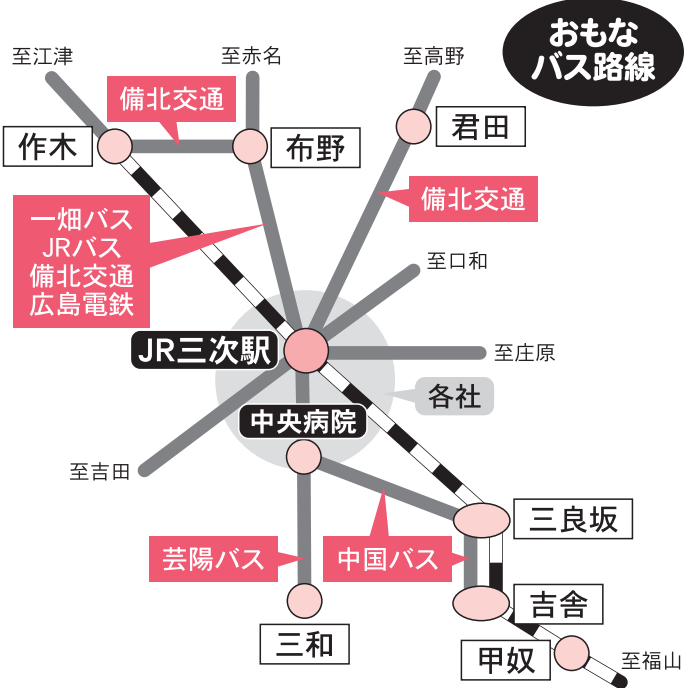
おもな
バス路線

至江津

至赤名

至高野

備北交通

作木

布野

君田

備北交通

一畑バス
JRバス
備北交通
広島電鉄

至口和

JR三次駅

至庄原

各社

中央病院

至吉田

三良坂

芸陽バス

中国バス

吉舎

三和

甲奴

至福山